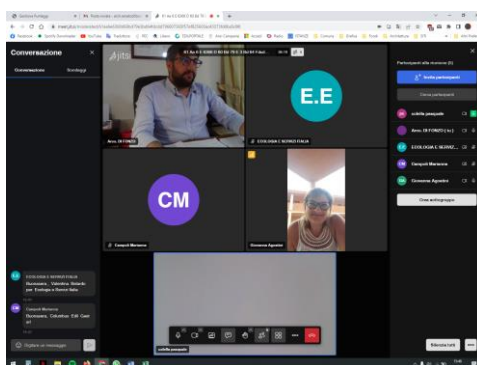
Conversazione

Conversazione Sondaggi

Avv. DI FONZO

E.E

ECOLOGIA E SERVIZI ITALIA

CM

Ciampoli Marianna

Giovanna Agostini

Partecipanti alla riunione (5)

Invita partecipanti

Cerca partecipanti

sobilla pasquale

Avv. DI FONZO (io)

ECOLOGIA E SERVIZ...

Ciampoli Marianna

Giovanna Agostini

Crea sottogruppo

ECOLOGIA E SERVIZI ITALIA

Buonasera, Valentina Belardo per Ecologia e Servizi Italia

Ciampoli Marianna

Buonasera, Columbus Ed. Care srl

Digitare un messaggio

sobilla pasquale

Silenzia tutti